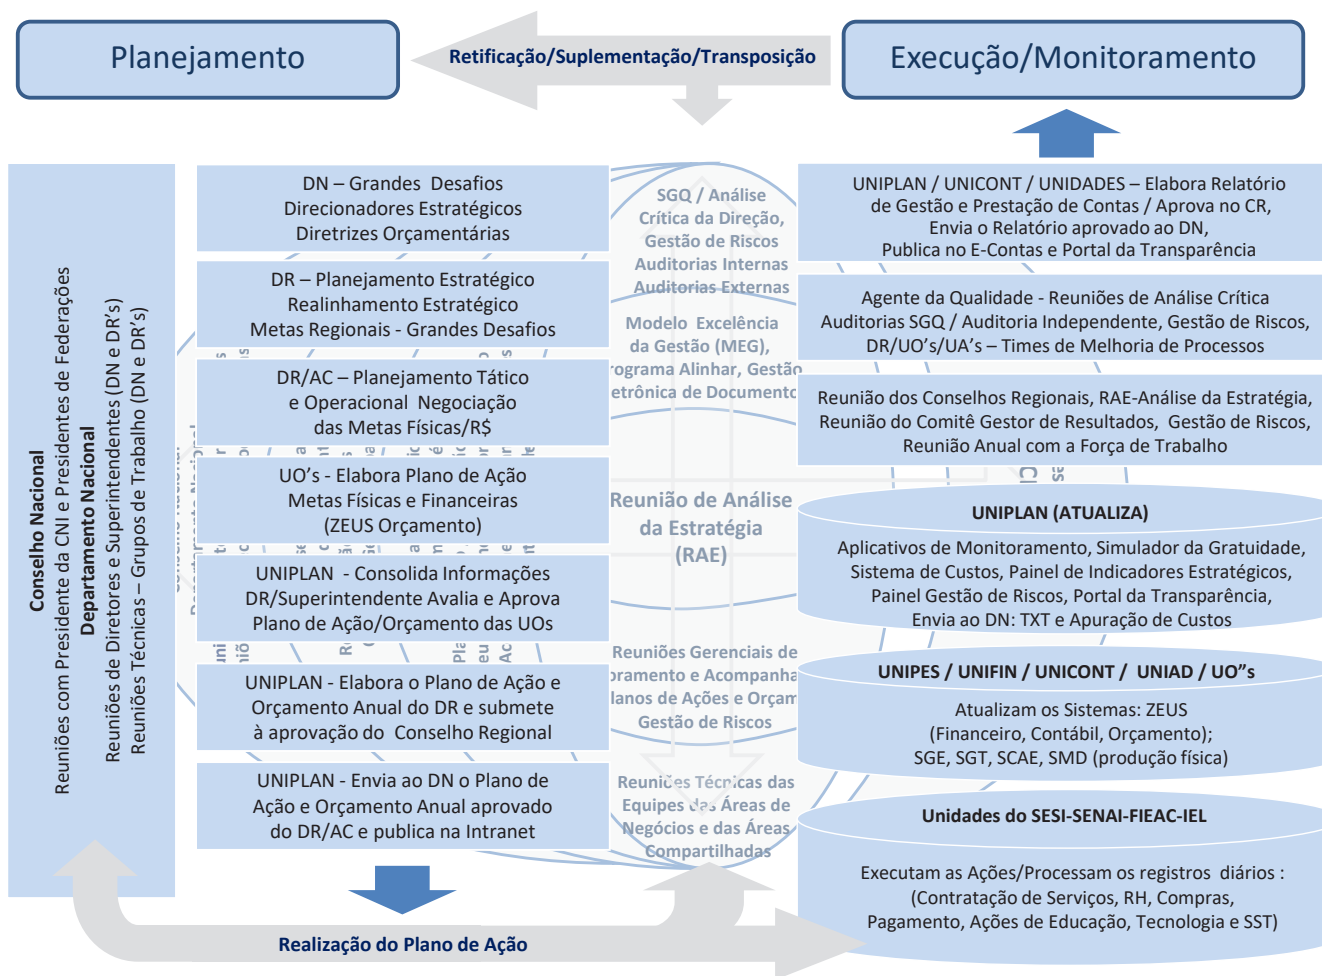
Planejamento

Retificação/Suplementação/Transposição

Execução/Monitoramento

Conselho Nacional
Reuniões com Presidente da CNI e Presidentes de Federações
Departamento Nacional
Reuniões de Diretores e Superintendentes (DN e DR's)
Reuniões Técnicas – Grupos de Trabalho (DN e DR's)

DN – Grandes Desafios
Direcionadores Estratégicos
Diretrizes Orçamentárias

DR – Planejamento Estratégico
Realinhamento Estratégico
Metas Regionais - Grandes Desafios

DR/AC – Planejamento Tático
e Operacional Negociação
das Metas Físicas/R$

UO's - Elabora Plano de Ação
Metas Físicas e Financeiras
(ZEUS Orçamento)

UNIPLAN - Consolida Informações
DR/Superintendente Avalia e Aprova
Plano de Ação/Orçamento das UOs

UNIPLAN - Elabora o Plano de Ação e
Orçamento Anual do DR e submete
à aprovação do Conselho Regional

UNIPLAN - Envia ao DN o Plano de
Ação e Orçamento Anual aprovado
do DR/AC e publica na Intranet

SGQ / Análise
Crítica da Direção,
Gestão de Riscos
Auditorias Internas
Auditorias Externas

Modelo Excelência
da Gestão (MEG),
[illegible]rograma Alinhar, Gestão
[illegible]etrônica de Documento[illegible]

Reunião de Análise
da Estratégia
(RAE)

Reuniões Gerenciais de
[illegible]ramento e Acompanha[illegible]
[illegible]lanos de Ações e Orçam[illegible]
Gestão de Riscos

Reuniões Técnicas das
Equipes das Áreas de
Negócios e das Áreas
Compartilhadas

UNIPLAN / UNICONT / UNIDADES – Elabora Relatório
de Gestão e Prestação de Contas / Aprova no CR,
Envia o Relatório aprovado ao DN,
Publica no E-Contas e Portal da Transparência

Agente da Qualidade - Reuniões de Análise Crítica
Auditorias SGQ / Auditoria Independente, Gestão de Riscos,
DR/UO's/UA's – Times de Melhoria de Processos

Reunião dos Conselhos Regionais, RAE-Análise da Estratégia,
Reunião do Comitê Gestor de Resultados, Gestão de Riscos,
Reunião Anual com a Força de Trabalho

UNIPLAN (ATUALIZA)
Aplicativos de Monitoramento, Simulador da Gratuidade,
Sistema de Custos, Painel de Indicadores Estratégicos,
Painel Gestão de Riscos, Portal da Transparência,
Envia ao DN: TXT e Apuração de Custos

UNIPES / UNIFIN / UNICONT / UNIAD / UO"s
Atualizam os Sistemas: ZEUS
(Financeiro, Contábil, Orçamento);
SGE, SGT, SCAE, SMD (produção física)

Unidades do SESI-SENAI-FIEAC-IEL
Executam as Ações/Processam os registros diários :
(Contratação de Serviços, RH, Compras,
Pagamento, Ações de Educação, Tecnologia e SST)

Realização do Plano de Ação